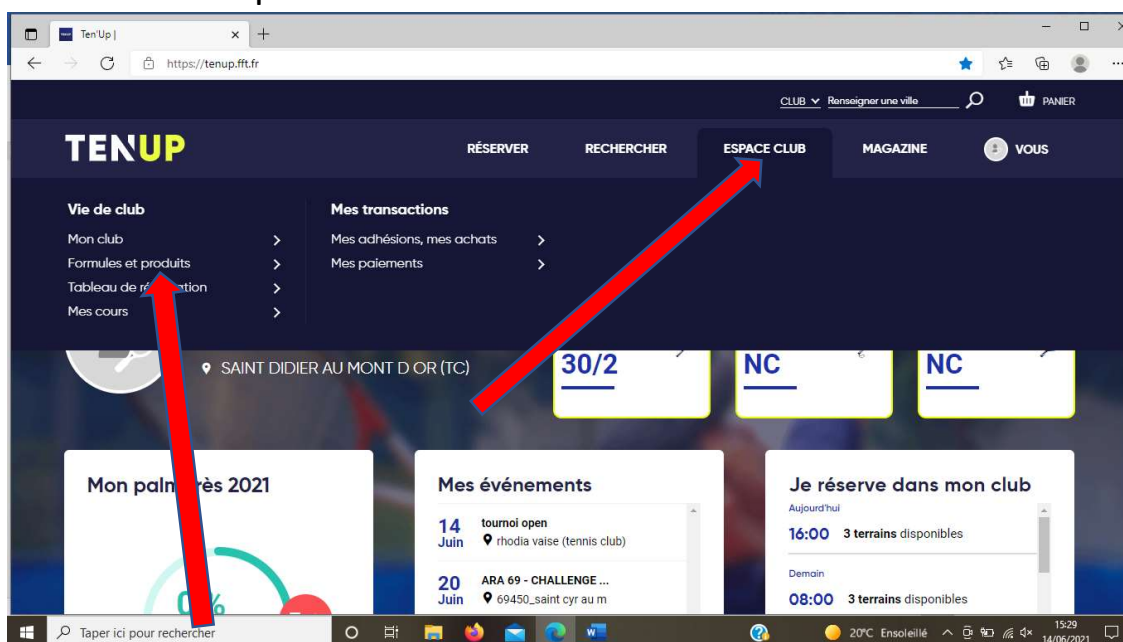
Ten'Up |

https://tenup.fft.fr

CLUB Renseigner une ville PANIER

TENUP

RÉSERVER RECHERCHER ESPACE CLUB MAGAZINE VOUS

Vie de club
Mon club
Formules et produits
Tableau de ré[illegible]ation
Mes cours

Mes transactions
Mes adhésions, mes achats
Mes paiements

SAINT DIDIER AU MONT D OR (TC)

30/2

NC

NC

Mon palm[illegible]rès 2021

0%

Mes événements

14 Juin tournoi open
rhodia vaise (tennis club)

20 Juin ARA 69 - CHALLENGE ...
69450_saint cyr au m

Je réserve dans mon club

Aujourd'hui
16:00 3 terrains disponibles

Demain
08:00 3 terrains disponibles

Taper ici pour rechercher

20°C Ensoleillé

15:29
14/06/2021